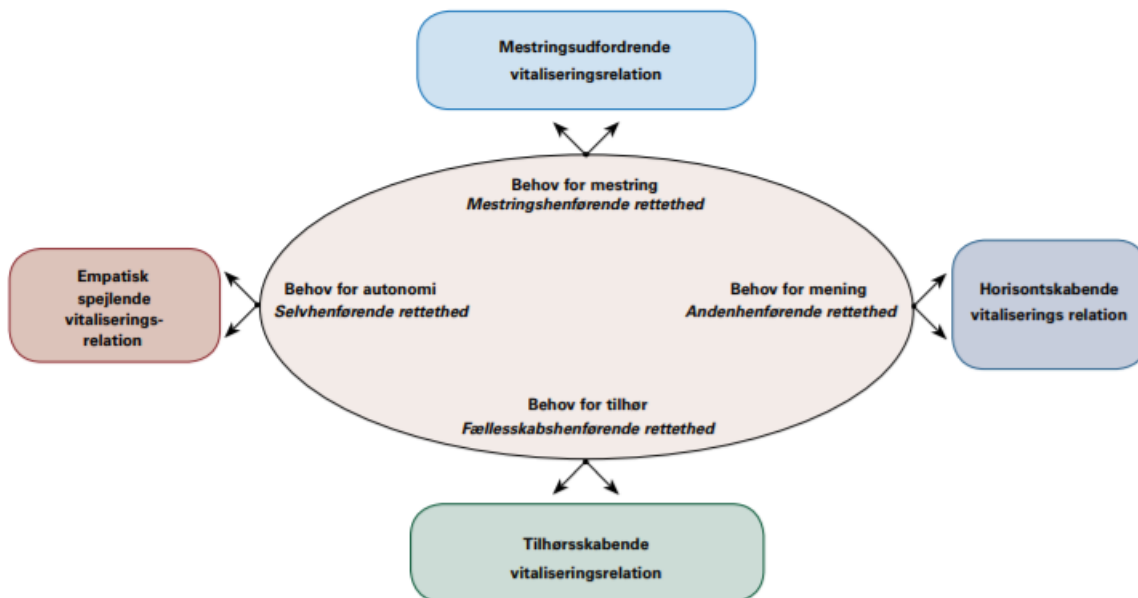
Mestringsudfordrende vitaliseringsrelation

Behov for mestring
*Mestringshenførende rettethed*

Empatisk spejlende vitaliserings-relation

Behov for autonomi
*Selvhenførende rettethed*

Behov for mening
*Andenhenførende rettethed*

Horisontskabende vitaliserings relation

Behov for tilhør
*Fællesskabshenførende rettethed*

Tilhørsskabende vitaliseringsrelation